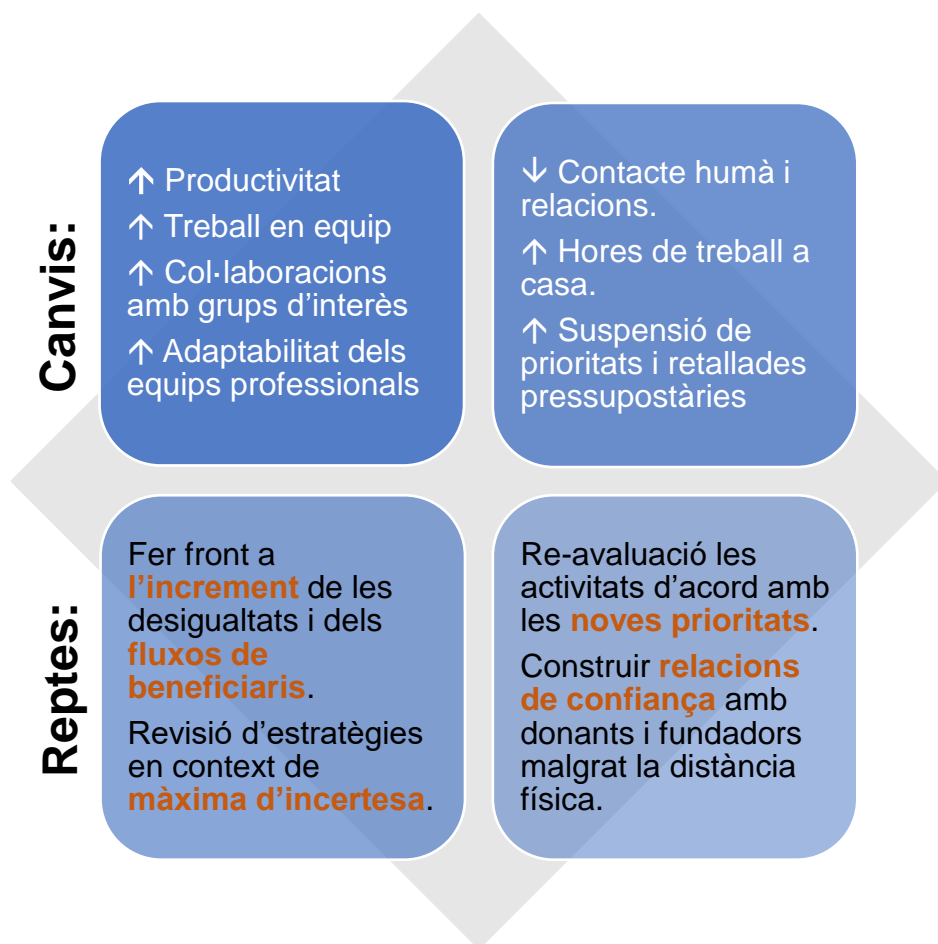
Canvis:

↑ Productivitat

↑ Treball en equip

↑ Col·laboracions amb grups d'interès

↑ Adaptabilitat dels equips professionals

↓ Contacte humà i relacions.

↑ Hores de treball a casa.

↑ Suspensió de prioritats i retallades pressupostàries

Reptes:

Fer front a l'increment de les desigualtats i dels fluxos de beneficiaris.

Revisió d'estratègies en context de màxima d'incertesa.

Re-avaluació les activitats d'acord amb les noves prioritats.

Construir relacions de confiança amb donants i fundadors malgrat la distància física.